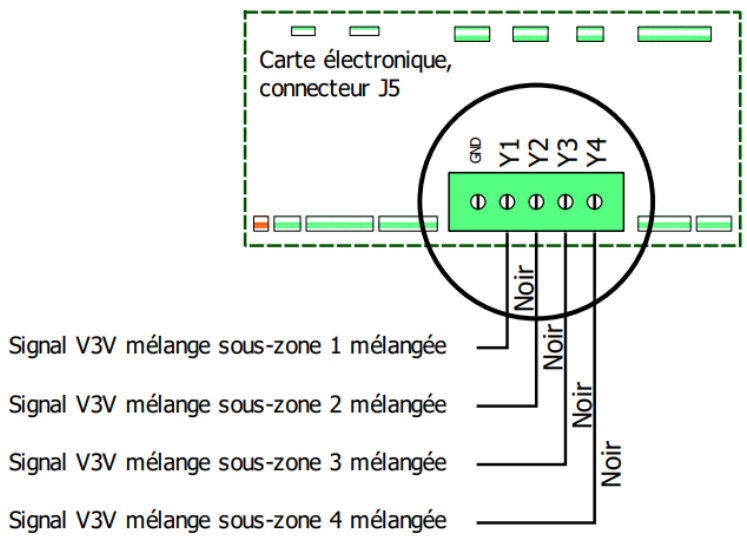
Carte électronique, connecteur J5

GND
Y1
Y2
Y3
Y4

Noir
Noir
Noir
Noir

Signal V3V mélange sous-zone 1 mélangée
Signal V3V mélange sous-zone 2 mélangée
Signal V3V mélange sous-zone 3 mélangée
Signal V3V mélange sous-zone 4 mélangée